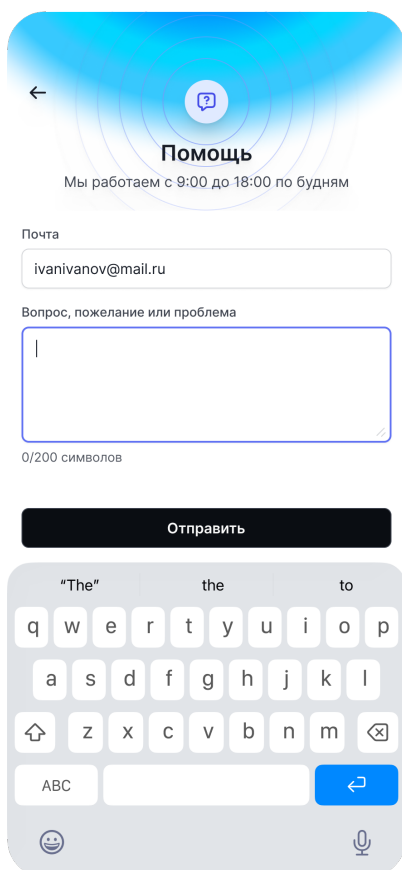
Помощь
Мы работаем с 9:00 до 18:00 по будням

Почта
ivanivanov@mail.ru

Вопрос, пожелание или проблема

0/200 символов

Отправить

"The" the to

q w e r t y u i o p
a s d f g h j k l
z x c v b n m
ABC